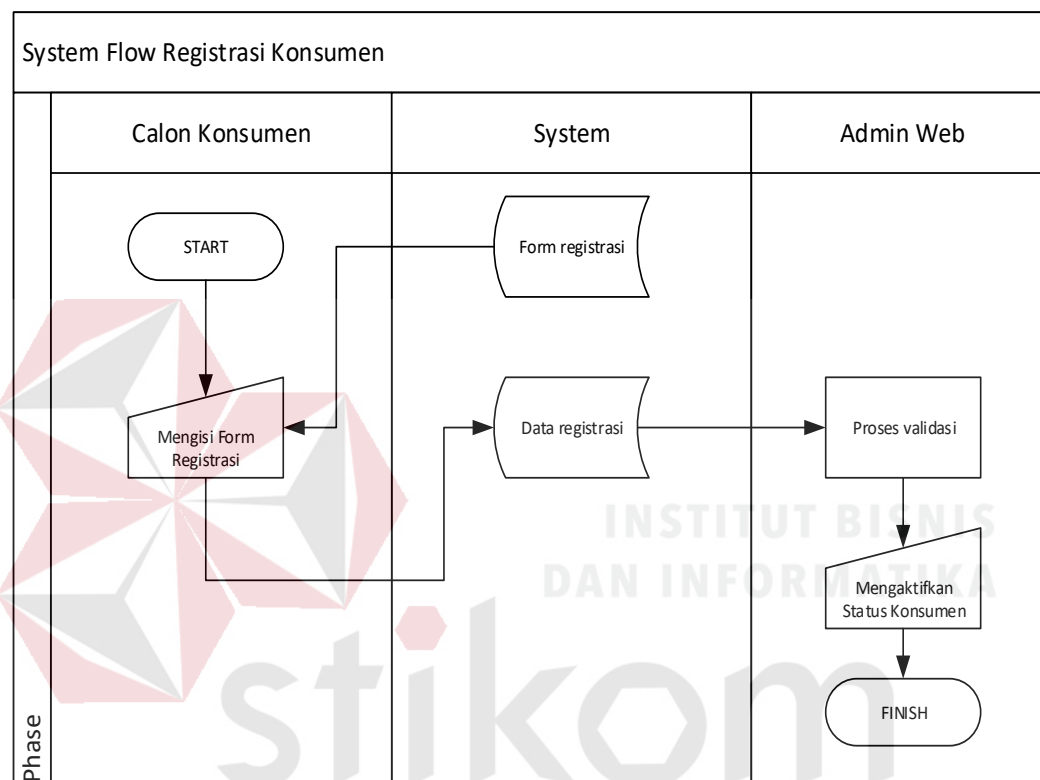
System Flow Registrasi Konsumen

| Calon Konsumen | System | Admin Web |
|---|---|---|

START

Form registrasi

Mengisi Form Registrasi

Data registrasi

Proses validasi

INSTITUT BISNIS DAN INFORMATIKA

Mengaktifkan Status Konsumen

FINISH

stikom

Phase